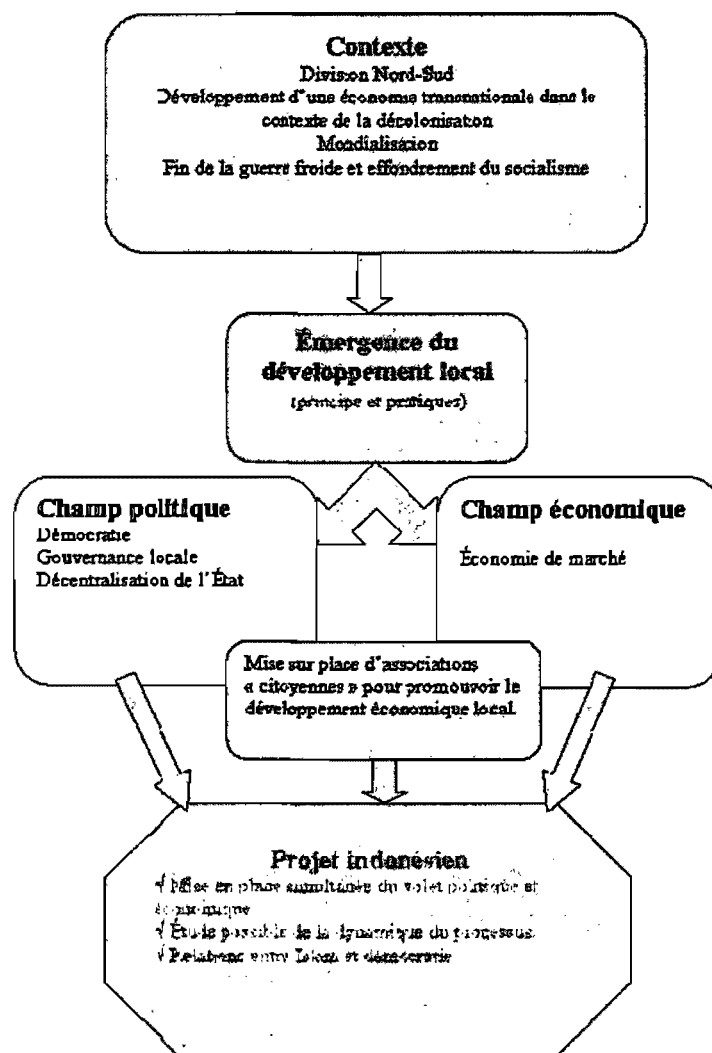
Contexte
Division Nord-Sud
Développement d'une économie transnationale dans le contexte de la décolonisation
Mondialisation
Fin de la guerre froide et effondrement du socialisme

Émergence du développement local
(principe et pratiques)

Champ politique
Démocratie
Gouvernance locale
Décentralisation de l'État

Champ économique
Économie de marché

Mise sur place d'associations « citoyennes » pour promouvoir le développement économique local.

Projet indonésien
√ Mise en place simultanée du volet politique et économique
√ Étude possible de la dynamique du processus
√ Relations entre Islam et démocratie